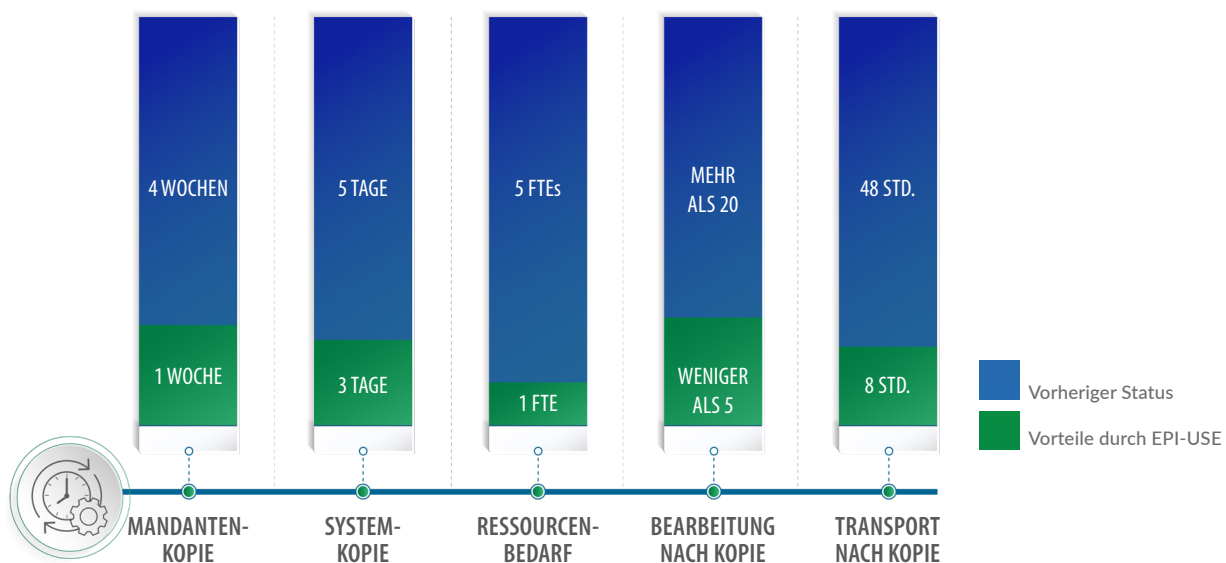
4 WOCHEN

1 WOCHE

5 TAGE

3 TAGE

5 FTEs

1 FTE

MEHR ALS 20

WENIGER ALS 5

48 STD.

8 STD.

Vorheriger Status

Vorteile durch EPI-USE

MANDANTEN-KOPIE

SYSTEM-KOPIE

RESSOURCEN-BEDARF

BEARBEITUNG NACH KOPIE

TRANSPORT NACH KOPIE